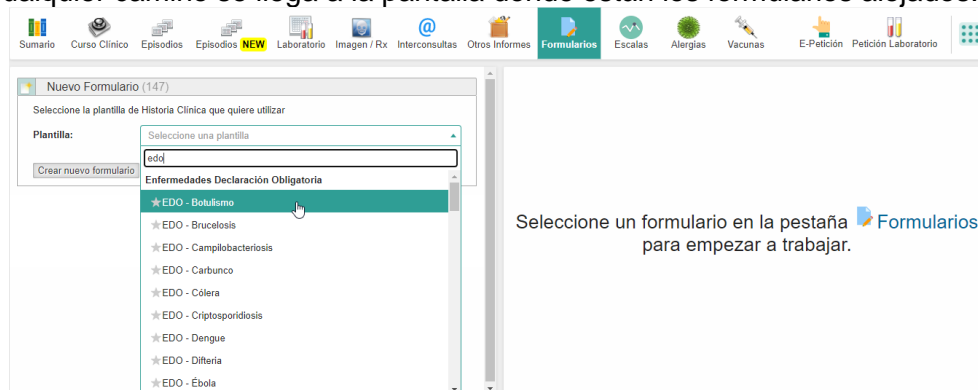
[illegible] camino se llega a la pantalla donde están los formularios alojados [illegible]

Sumario Curso Clínico Episodios Episodios NEW Laboratorio Imagen / Rx Interconsultas Otros Informes Formularios Escalas Alergias Vacunas E-Petición Petición Laboratorio

Nuevo Formulario (147)

Seleccione la plantilla de Historia Clínica que quiere utilizar

Plantilla: Seleccione una plantilla

edo

Crear nuevo formulario

Enfermedades Declaración Obligatoria

★EDO - Botulismo
★EDO - Brucelosis
★EDO - Campilobacteriosis
★EDO - Carbunco
★EDO - Cólera
★EDO - Criptosporidiosis
★EDO - Dengue
★EDO - Difteria
★EDO - Ébola

Seleccione un formulario en la pestaña Formularios para empezar a trabajar.